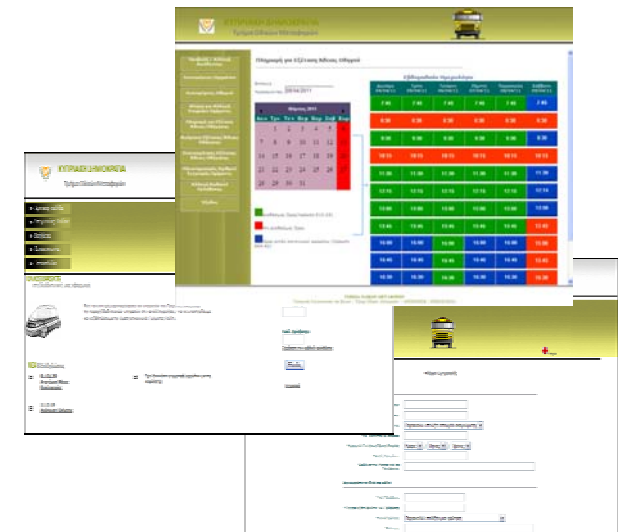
ΚΥΠΡΙΑΚΗ ΔΗΜΟΚΡΑΤΙΑ
Τμήμα Οδικών Μεταφορών

Ηλεκτρονική Αίτηση για Εξέταση Άδειας Οδήγησης

Μάρτιος 2011

| Δευ | Τρι | Τετ | Πεμ | Παρ | Σαβ | Κυρ |
|---|---|---|---|---|---|---|
| | | 1 | 2 | 3 | 4 | 5 |
| 7 | 8 | 9 | 10 | 11 | 12 | 13 |
| 14 | 15 | 16 | 17 | 18 | 19 | |
| 21 | 22 | 23 | 24 | 25 | 26 | |
| 28 | 29 | 30 | 31 | | | |

Εβδομαδιαίο Πρόγραμμα

| | | | | | |
|---|---|---|---|---|---|
| 7:40 | 7:40 | 7:40 | 7:40 | 7:40 | 7:40 |
| 8:30 | 8:30 | 8:30 | 8:30 | 8:30 | 8:30 |
| 9:30 | 9:30 | 9:30 | 9:30 | 9:30 | 9:30 |
| 10:15 | 10:15 | 10:15 | 10:15 | 10:15 | 10:15 |
| 11:30 | 11:30 | 11:30 | 11:30 | 11:30 | 11:30 |
| 12:15 | 12:15 | 12:15 | 12:15 | 12:15 | 12:15 |
| 13:00 | 13:00 | 13:00 | 13:00 | 13:00 | 13:00 |
| 13:45 | 13:45 | 13:45 | 13:45 | 13:45 | 13:45 |
| 15:00 | 15:00 | 15:00 | 15:00 | 15:00 | 15:00 |
| 15:45 | 15:45 | 15:45 | 15:45 | 15:45 | 15:45 |
| 16:30 | 16:30 | 16:30 | 16:30 | 16:30 | 16:30 |

ΚΥΠΡΙΑΚΗ ΔΗΜΟΚΡΑΤΙΑ
Τμήμα Οδικών Μεταφορών

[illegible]